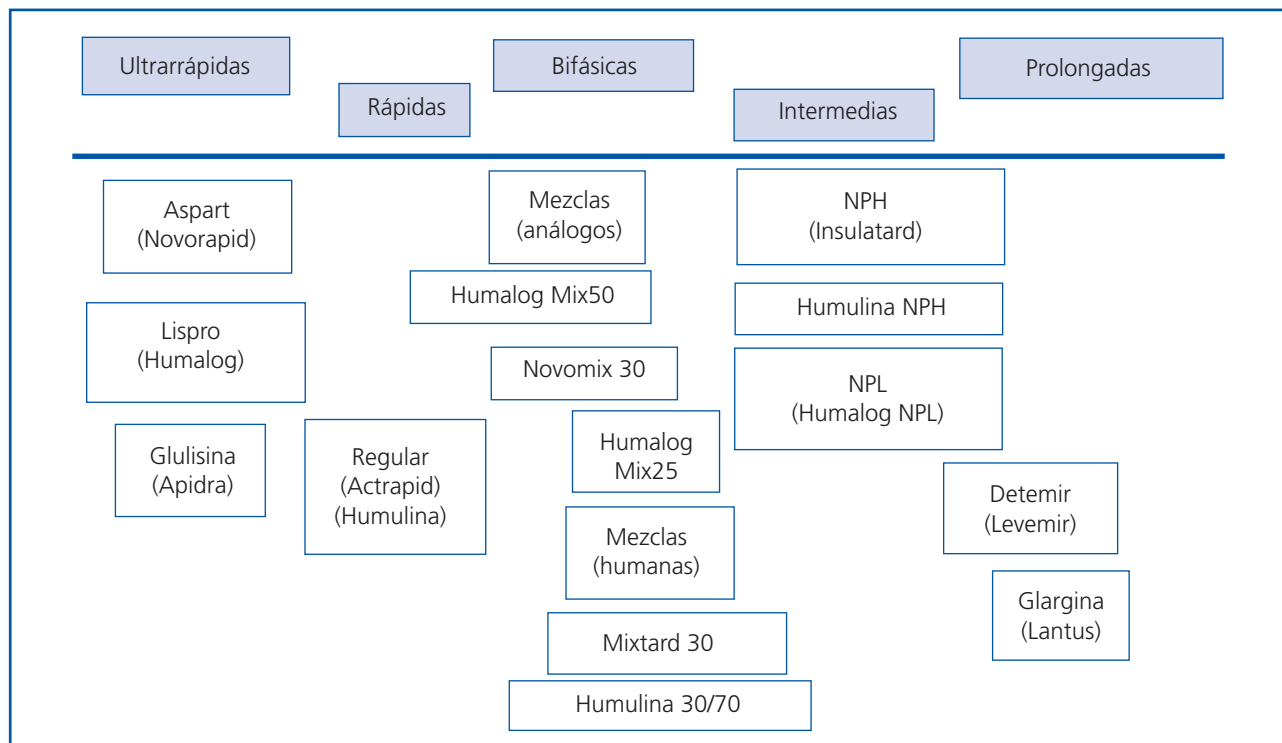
Ultrarrápidas

Rápidas

Bifásicas

Intermedias

Prolongadas

Aspart (Novorapid)

Lispro (Humalog)

Glulisina (Apidra)

Regular (Actrapid) (Humulina)

Mezclas (análogos)

Humalog Mix50

Novomix 30

Humalog Mix25

Mezclas (humanas)

Mixtard 30

Humulina 30/70

NPH (Insulatard)

Humulina NPH

NPL (Humalog NPL)

Detemir (Levemir)

Glargina (Lantus)